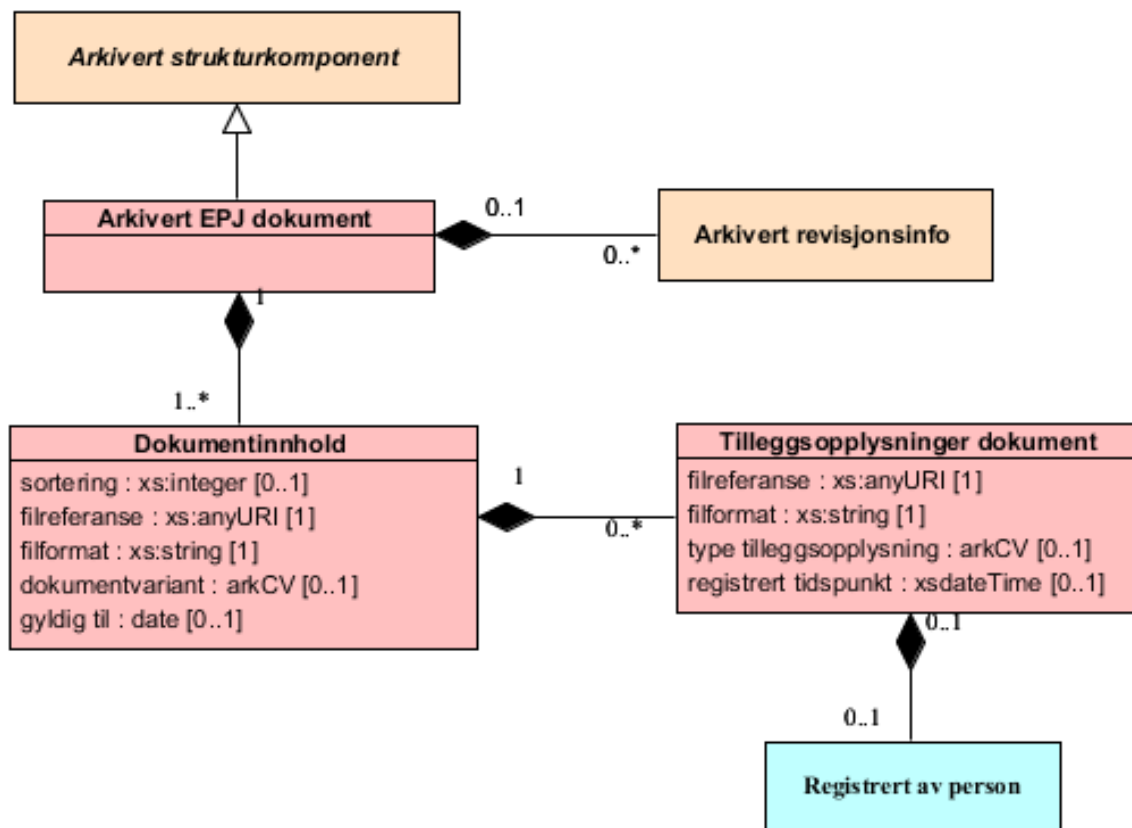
Arkivert strukturkomponent

Arkivert EPJ dokument

0..1

0..*

Arkivert revisjonsinfo

1

1..*

Dokumentinnhold
sortering : xs:integer [0..1]
filreferanse : xs:anyURI [1]
filformat : xs:string [1]
dokumentvariant : arkCV [0..1]
gyldig til : date [0..1]

1

0..*

Tilleggsopplysninger dokument
filreferanse : xs:anyURI [1]
filformat : xs:string [1]
type tilleggsopplysning : arkCV [0..1]
registrert tidspunkt : xsdateTime [0..1]

0..1

0..1

Registrert av person